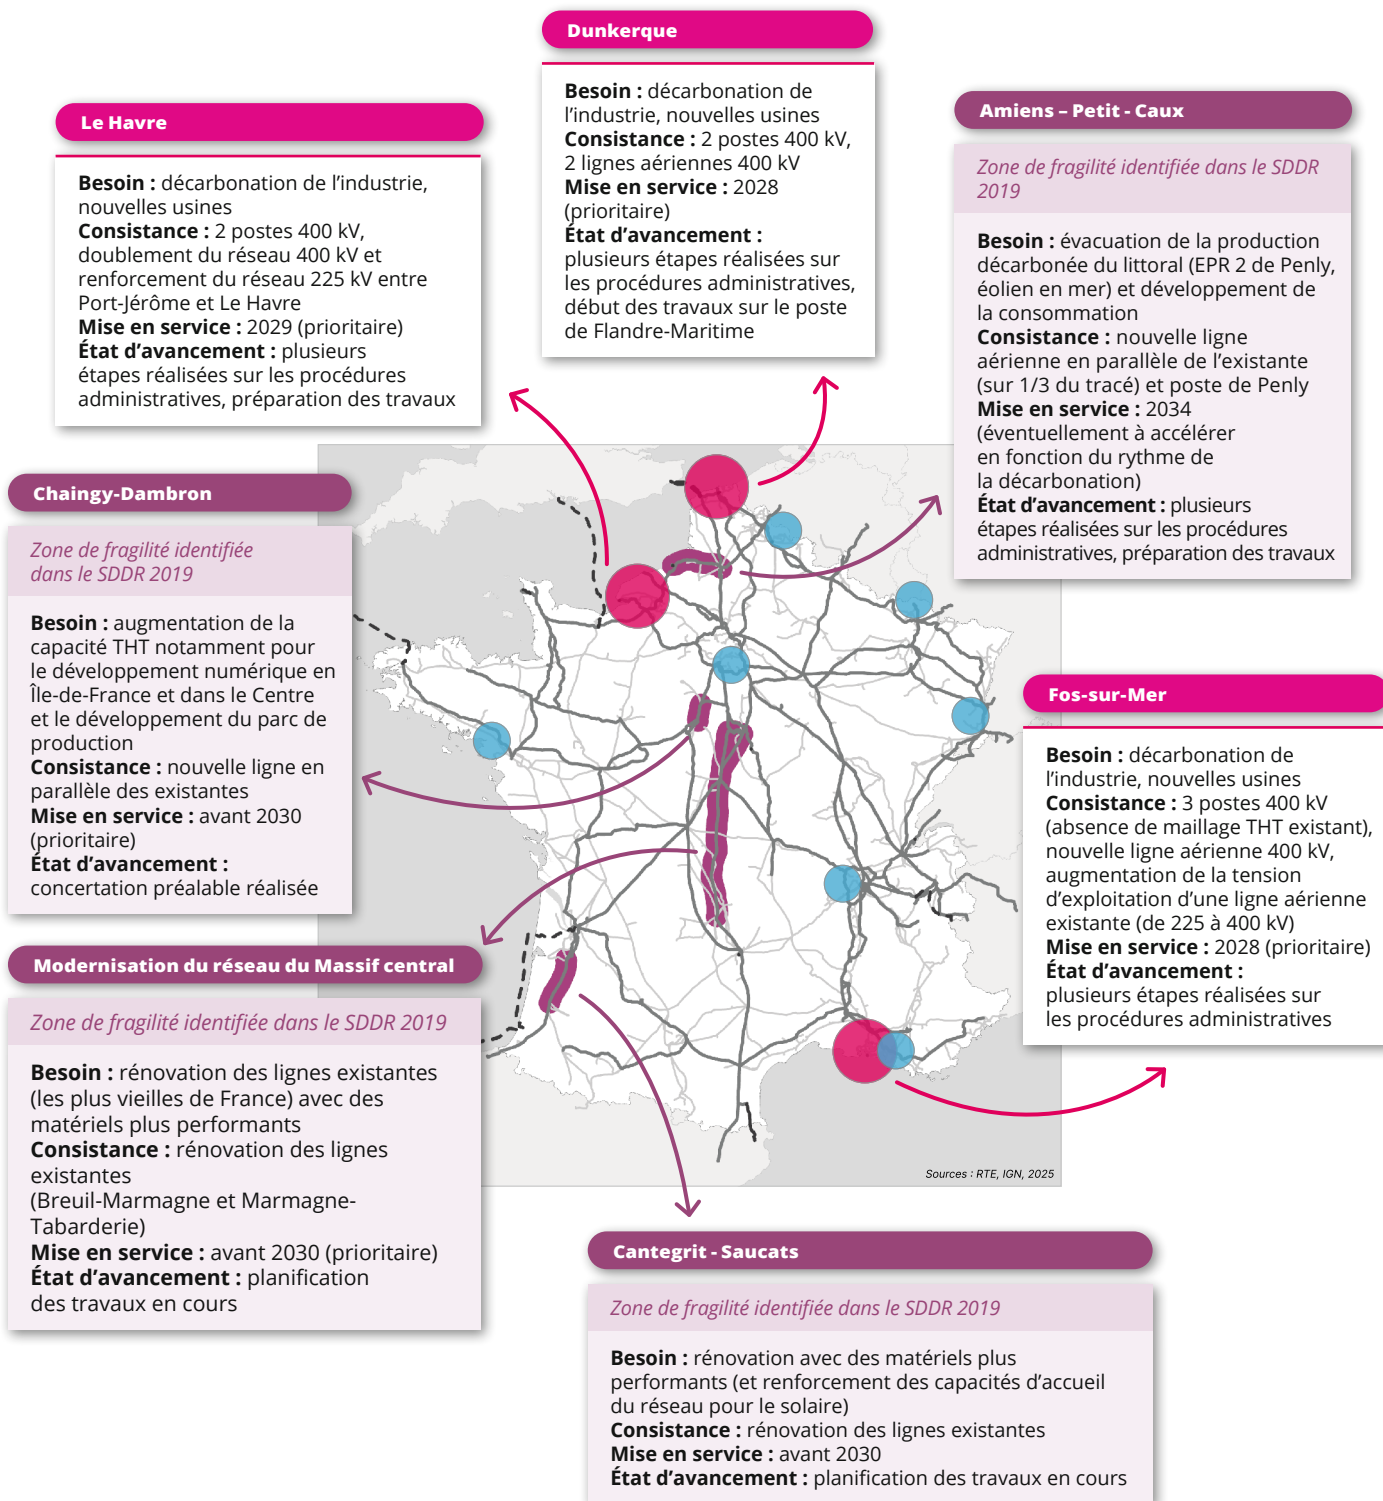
Dunkerque

**Besoin :** décarbonation de l'industrie, nouvelles usines
**Consistance :** 2 postes 400 kV, 2 lignes aériennes 400 kV
**Mise en service :** 2028 (prioritaire)
**État d'avancement :** plusieurs étapes réalisées sur les procédures administratives, début des travaux sur le poste de Flandre-Maritime

Le Havre

**Besoin :** décarbonation de l'industrie, nouvelles usines
**Consistance :** 2 postes 400 kV, doublement du réseau 400 kV et renforcement du réseau 225 kV entre Port-Jérôme et Le Havre
**Mise en service :** 2029 (prioritaire)
**État d'avancement :** plusieurs étapes réalisées sur les procédures administratives, préparation des travaux

Amiens – Petit - Caux

*Zone de fragilité identifiée dans le SDDR 2019*

**Besoin :** évacuation de la production décarbonée du littoral (EPR 2 de Penly, éolien en mer) et développement de la consommation
**Consistance :** nouvelle ligne aérienne en parallèle de l'existante (sur 1/3 du tracé) et poste de Penly
**Mise en service :** 2034 (éventuellement à accélérer en fonction du rythme de la décarbonation)
**État d'avancement :** plusieurs étapes réalisées sur les procédures administratives, préparation des travaux

Chaingy-Dambron

*Zone de fragilité identifiée dans le SDDR 2019*

**Besoin :** augmentation de la capacité THT notamment pour le développement numérique en Île-de-France et dans le Centre et le développement du parc de production
**Consistance :** nouvelle ligne en parallèle des existantes
**Mise en service :** avant 2030 (prioritaire)
**État d'avancement :** concertation préalable réalisée

Fos-sur-Mer

**Besoin :** décarbonation de l'industrie, nouvelles usines
**Consistance :** 3 postes 400 kV (absence de maillage THT existant), nouvelle ligne aérienne 400 kV, augmentation de la tension d'exploitation d'une ligne aérienne existante (de 225 à 400 kV)
**Mise en service :** 2028 (prioritaire)
**État d'avancement :** plusieurs étapes réalisées sur les procédures administratives

Modernisation du réseau du Massif central

*Zone de fragilité identifiée dans le SDDR 2019*

**Besoin :** rénovation des lignes existantes (les plus vieilles de France) avec des matériels plus performants
**Consistance :** rénovation des lignes existantes (Breuil-Marmagne et Marmagne-Tabarderie)
**Mise en service :** avant 2030 (prioritaire)
**État d'avancement :** planification des travaux en cours

Sources : RTE, IGN, 2025

Cantegrit - Saucats

*Zone de fragilité identifiée dans le SDDR 2019*

**Besoin :** rénovation avec des matériels plus performants (et renforcement des capacités d'accueil du réseau pour le solaire)
**Consistance :** rénovation des lignes existantes
**Mise en service :** avant 2030
**État d'avancement :** planification des travaux en cours